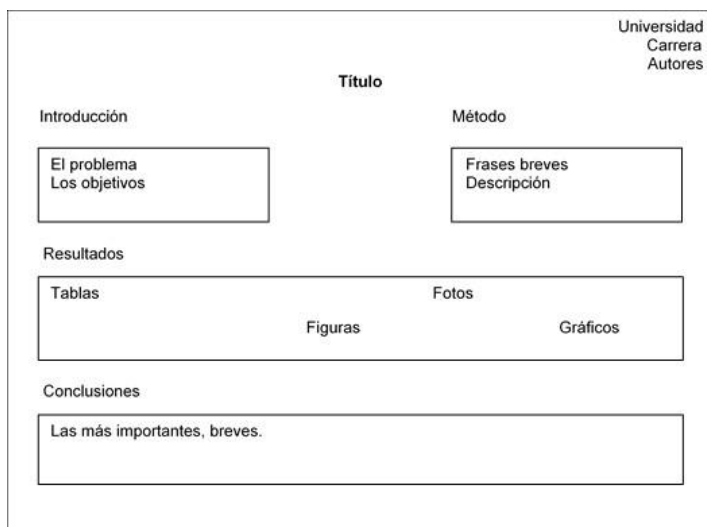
Universidad
Carrera
Autores

Título

Introducción

El problema
Los objetivos

Método

Frases breves
Descripción

Resultados

Tablas

Fotos

Figuras

Gráficos

Conclusiones

Las más importantes, breves.